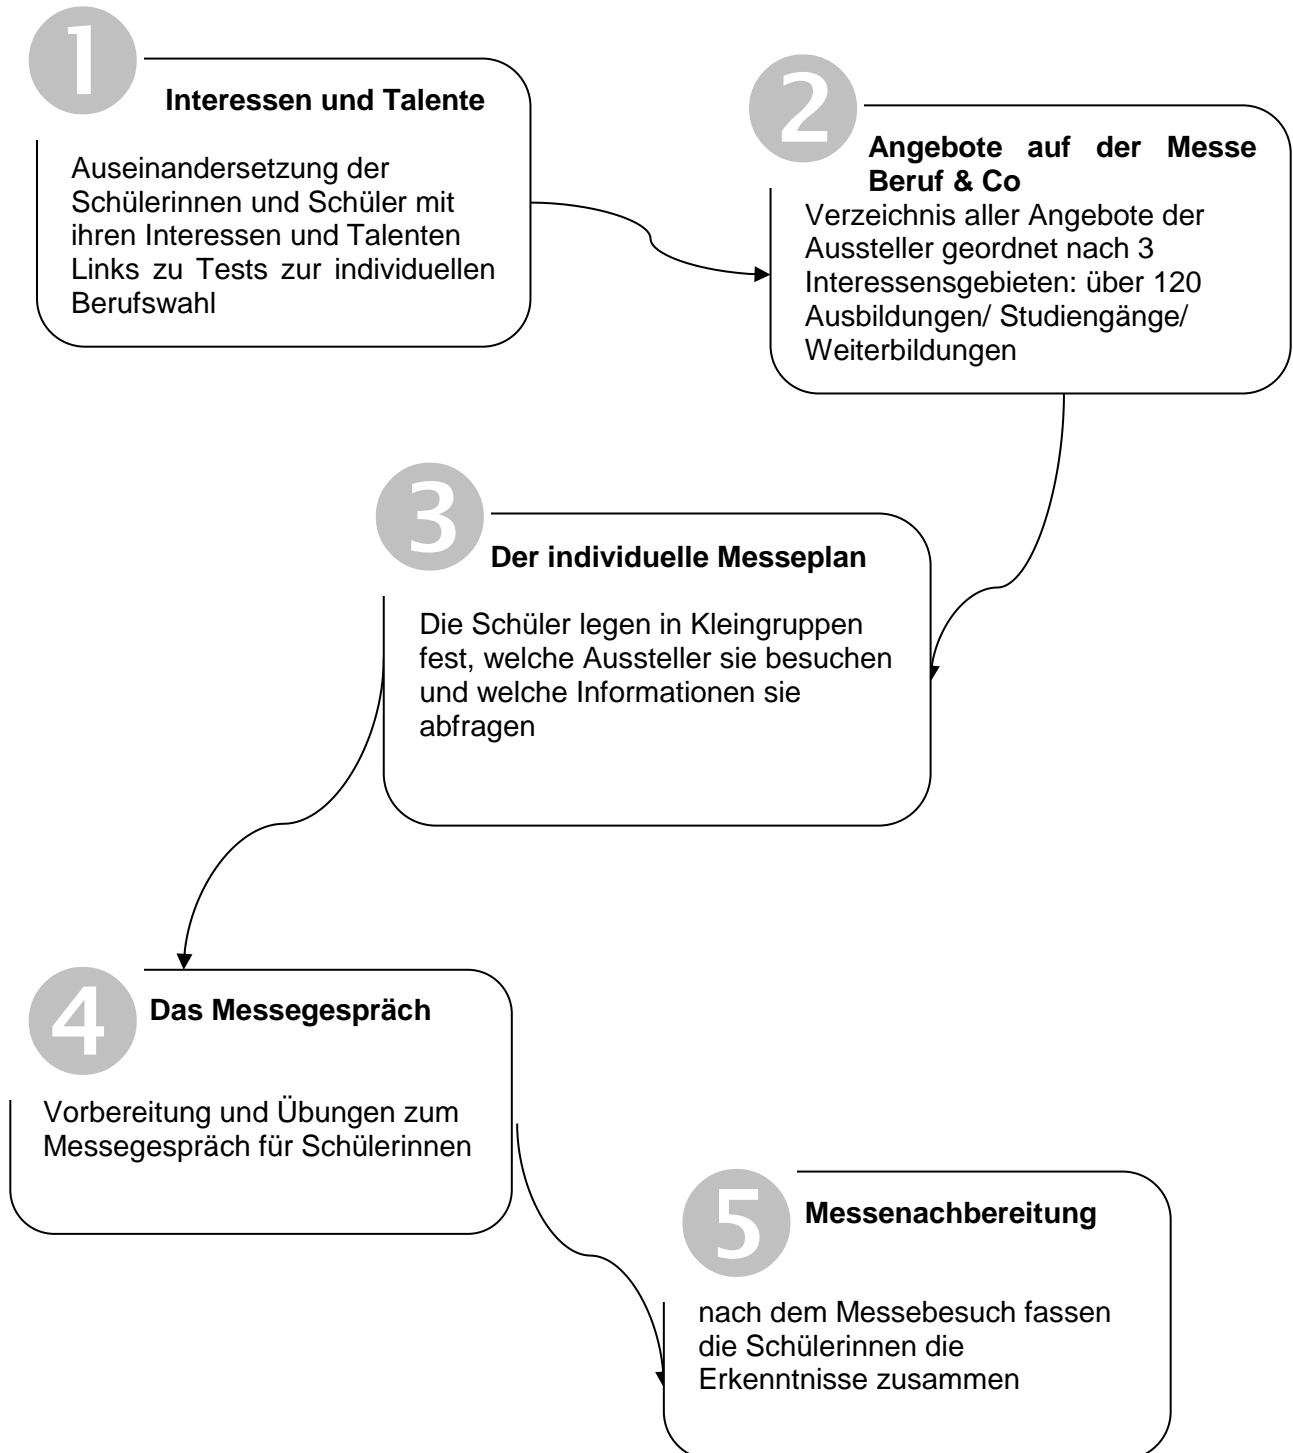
1

Interessen und Talente

Auseinandersetzung der Schülerinnen und Schüler mit ihren Interessen und Talenten Links zu Tests zur individuellen Berufswahl

2

Angebote auf der Messe Beruf & Co

Verzeichnis aller Angebote der Aussteller geordnet nach 3 Interessensgebieten: über 120 Ausbildungen/ Studiengänge/ Weiterbildungen

3

Der individuelle Messeplan

Die Schüler legen in Kleingruppen fest, welche Aussteller sie besuchen und welche Informationen sie abfragen

4

Das Messegespräch

Vorbereitung und Übungen zum Messegespräch für Schülerinnen

5

Messenachbereitung

nach dem Messebesuch fassen die Schülerinnen die Erkenntnisse zusammen